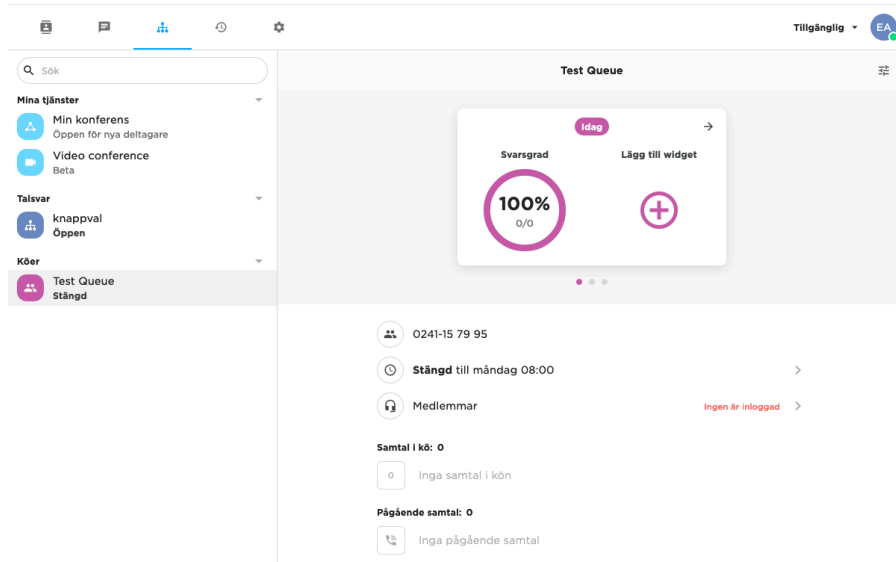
Tillgänglig EA

Sök

Mina tjänster

Min konferens
Öppen för nya deltagare

Video conference
Beta

Talsvar

knappval
Öppen

Köer

Test Queue
Stängd

Test Queue

Idag

Svarsgrad

100%
0/0

Lägg till widget

0241-15 79 95

**Stängd** till måndag 08:00

Medlemmar

Ingen är inloggad

Samtal i kö: 0

0

Inga samtal i kön

Pågående samtal: 0

Inga pågående samtal